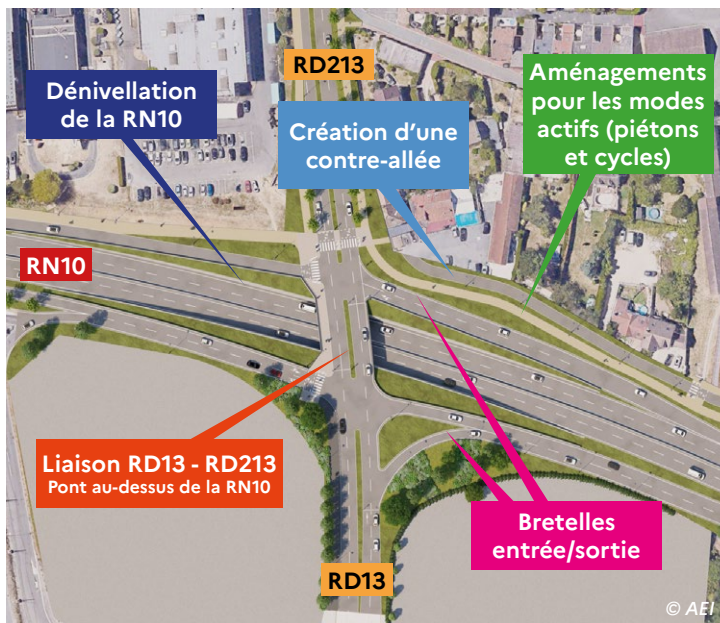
RD213

Dénivellation de la RN10

Création d'une contre-allée

Aménagements pour les modes actifs (piétons et cycles)

RN10

Liaison RD13 - RD213
Pont au-dessus de la RN10

Bretelles entrée/sortie

RD13

© AEI